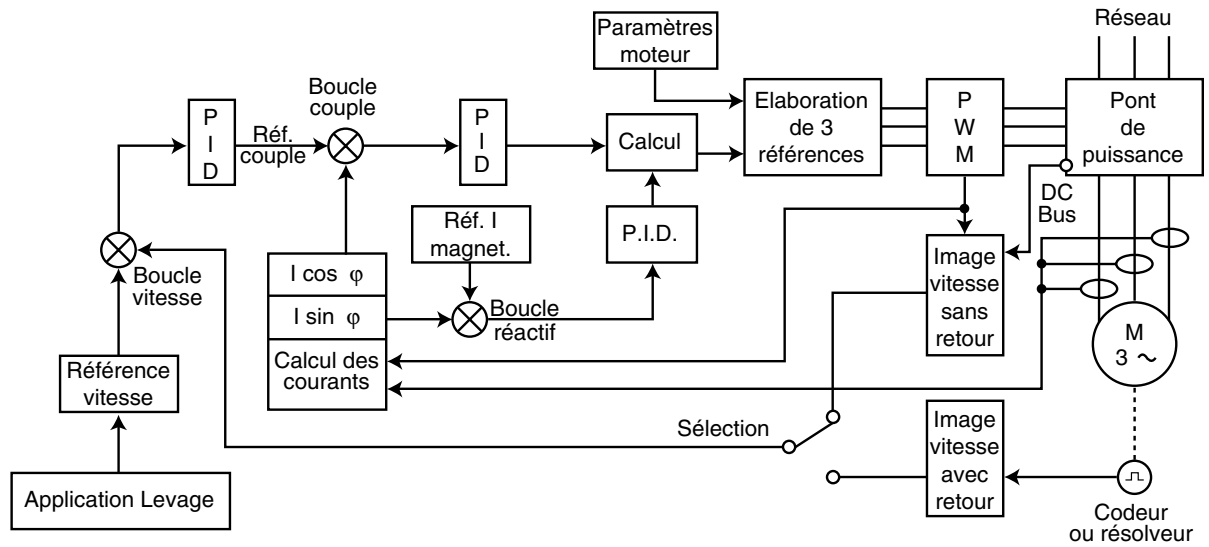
Réseau

Paramètres moteur

Elaboration de 3 références

P W M

Pont de puissance

P I D

Réf. couple

Boucle couple

P I D

Calcul

P.I.D.

Réf. I magnet.

DC Bus

Boucle vitesse

I cos φ

I sin φ

Calcul des courants

Boucle réactif

Image vitesse sans retour

M 3 ~

Référence vitesse

Application Levage

Sélection

Image vitesse avec retour

Codeur ou résolveur